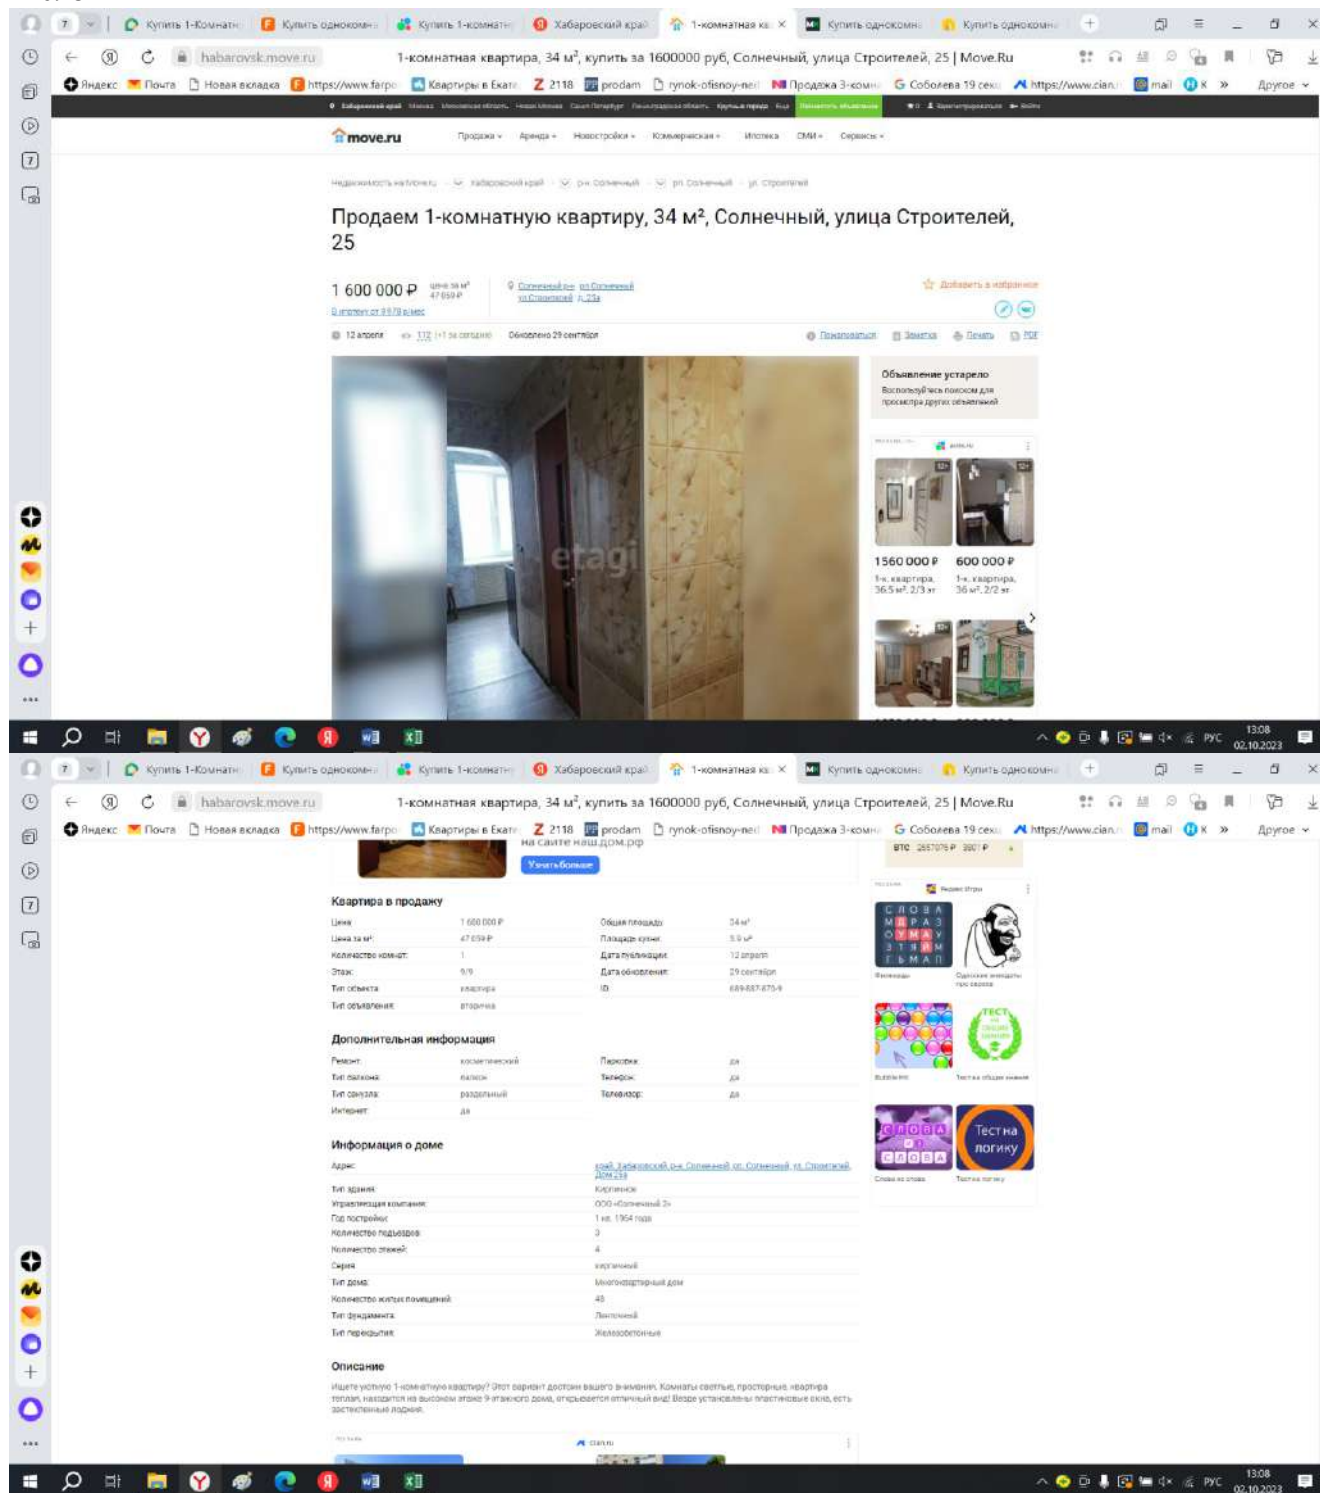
Купить 1-комнатн | Купить однокомн | Купить 1-комнатн | Хабаровский край | 1-комнатная кв | Купить однокомн | Купить однокомн

habarovsk.move.ru 1-комнатная квартира, 34 м², купить за 1600000 руб, Солнечный, улица Строителей, 25 | Move.Ru

Яндекс | Почта | Новая вкладка | https://www.farpo | Квартиры в Екате | 2118 | prodam | rynok-ofisnoy-ned | Продажа 3-комн | Соболева 19 секц | https://www.cian. | mail | Другое

move.ru Продажа Аренда Новостройки Коммерческая Ипотека СМИ Сервисы

Недвижимость на Move.ru › Хабаровский край › р-н Солнечный › рп Солнечный › ул. Строителей

Продаем 1-комнатную квартиру, 34 м², Солнечный, улица Строителей, 25

1 600 000 ₽ цена за м² 47 059 ₽
В ипотеку от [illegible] ₽/мес
Солнечный р-н, рп Солнечный ул Строителей, д.25а
Добавить в избранное

12 апреля 112 (+1 за сегодня) Обновлено 29 сентября Пожаловаться Заметка Печать PDF

etagi

Объявление устарело
Воспользуйтесь поиском для просмотра других объявлений

1 560 000 ₽ 1-к. квартира, 36,5 м², 2/3 эт
600 000 ₽ 1-к. квартира, 36 м², 2/2 эт

13:08 02.10.2023 РУС

на сайте наш.дом.рф
Узнать больше

Квартира в продажу
| | | | |
|---|---|---|---|
| Цена | 1 600 000 ₽ | Общая площадь | 34 м² |
| Цена за м² | 47 059 ₽ | Площадь кухни | 5,9 м² |
| Количество комнат | 1 | Дата публикации | 12 апреля |
| Этаж | 9/9 | Дата обновления | 29 сентября |
| Тип объекта | квартира | ID | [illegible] |
| Тип объявления | вторичка | | |

Дополнительная информация
| | | | |
|---|---|---|---|
| Ремонт | косметический | Парковка | да |
| Тип балкона | балкон | Телефон | да |
| Тип санузла | раздельный | Телевизор | да |
| Интернет | да | | |

Информация о доме
| | |
|---|---|
| Адрес | край Хабаровский р-н Солнечный рп Солнечный ул Строителей дом 25а |
| Тип здания | Кирпичное |
| Управляющая компания | ООО «Солнечный 3» |
| Год постройки | 1 кв. 1964 года |
| Количество подъездов | 3 |
| Количество этажей | 4 |
| Серия | кирпичный |
| Тип дома | Многоквартирный дом |
| Количество жилых помещений | 48 |
| Тип фундамента | Ленточный |
| Тип перекрытия | Железобетонные |

Описание
Ищете уютную 1-комнатную квартиру? Этот вариант достоин вашего внимания. Комнаты светлые, просторные, квартира теплая, находится на высоком этаже 9 этажного дома, открывается отличный вид! Везде установлены пластиковые окна, есть застекленная лоджия.

Яндекс Игры
Филворды | Одесские анекдоты про евреев | Bubble Pro | Тест на общие знания | Слова из слова | Тест на логику

13:08 02.10.2023 РУС